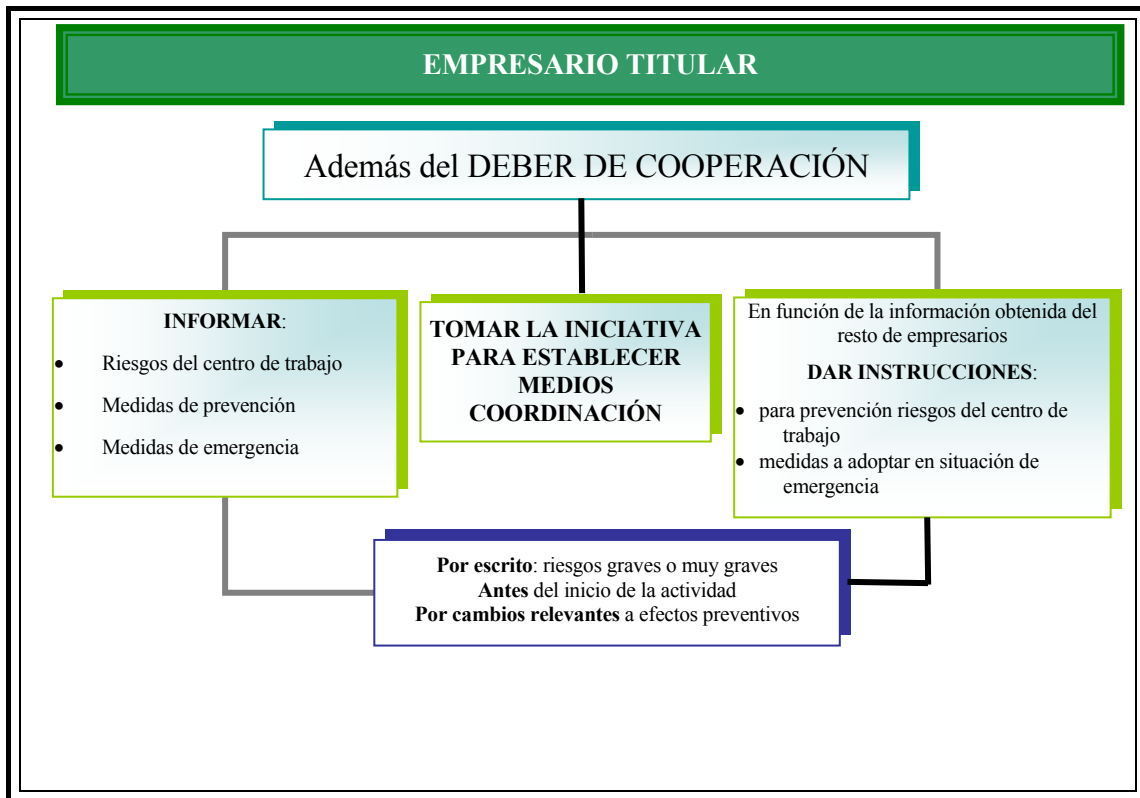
EMPRESARIO TITULAR

Además del DEBER DE COOPERACIÓN

INFORMAR:

- Riesgos del centro de trabajo
- Medidas de prevención
- Medidas de emergencia

TOMAR LA INICIATIVA PARA ESTABLECER MEDIOS COORDINACIÓN

En función de la información obtenida del resto de empresarios

DAR INSTRUCCIONES:

- para prevención riesgos del centro de trabajo
- medidas a adoptar en situación de emergencia

Por escrito: riesgos graves o muy graves
Antes del inicio de la actividad
Por cambios relevantes a efectos preventivos